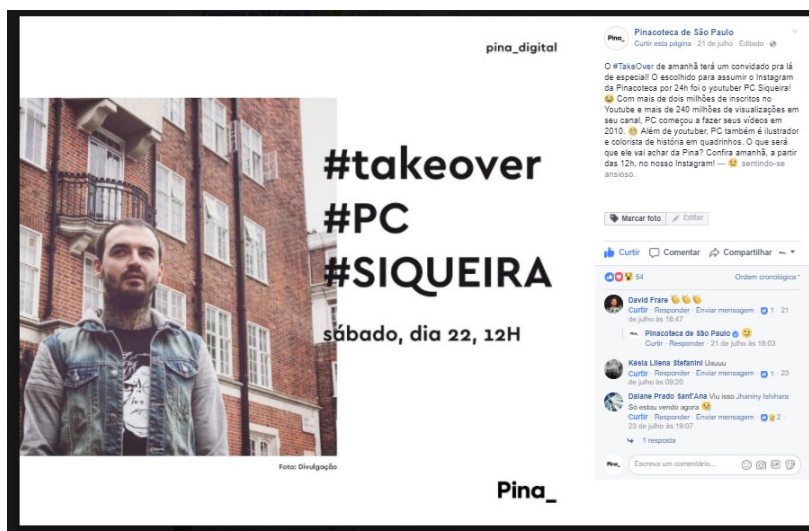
pina_digital

#takeover
#PC
#SIQUEIRA

sábado, dia 22, 12H

Foto: Divulgação

Pina_

Pinacoteca de São Paulo
Curtir esta página · 21 de julho · Editado ·

O #TakeOver de amanhã terá um convidado pra lá de especial! O escolhido para assumir o Instagram da Pinacoteca por 24h foi o youtuber PC Siqueira! Com mais de dois milhões de inscritos no Youtube e mais de 240 milhões de visualizações em seu canal, PC começou a fazer seus vídeos em 2010. Além de youtuber, PC também é ilustrador e colorista de história em quadrinhos. O que será que ele vai achar da Pina? Confira amanhã, a partir das 12h, no nosso Instagram! — sentindo-se ansioso.

Marcar foto Editar

Curtir Comentar Compartilhar

54 Ordem cronológica

David Frare
Curtir · Responder · Enviar mensagem · 1 · 21 de julho às 16:47

Pinacoteca de São Paulo
Curtir · Responder · 21 de julho às 18:03

Késia Liliena Stefanini Uuuuu
Curtir · Responder · Enviar mensagem · 1 · 23 de julho às 09:20

Daiane Prado Sant'Ana Viu isso Jhaniny Ishihara
Só estou vendo agora
Curtir · Responder · Enviar mensagem · 2 · 23 de julho às 19:07

1 resposta

Escreva um comentário...